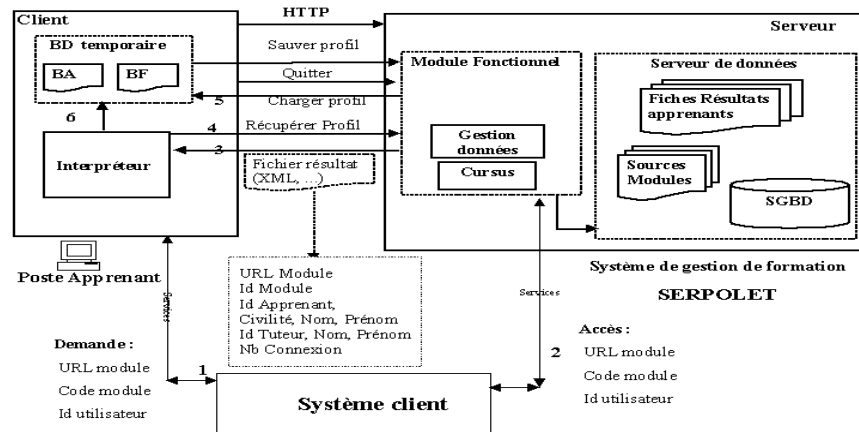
Client

HTTP

Serveur

BD temporaire

BA

BF

Sauver profil

Quitter

Module Fonctionnel

Serveur de données

5

Charger profil

6

Fiches Résultats apprenants

4

Récupérer Profil

Gestion données

3

Interpréteur

Fichier résultat (XML, ...)

Cursus

Sources Modules

SGBD

Poste Apprenant

Système de gestion de formation

SERPOLET

Services

Services

URL Module
Id Module
Id Apprenant, Civilité, Nom, Prénom
Id Tuteur, Nom, Prénom
Nb Connexion

Demande :
URL module
Code module
Id utilisateur

Accès :
URL module
Code module
Id utilisateur

1

2

Système client